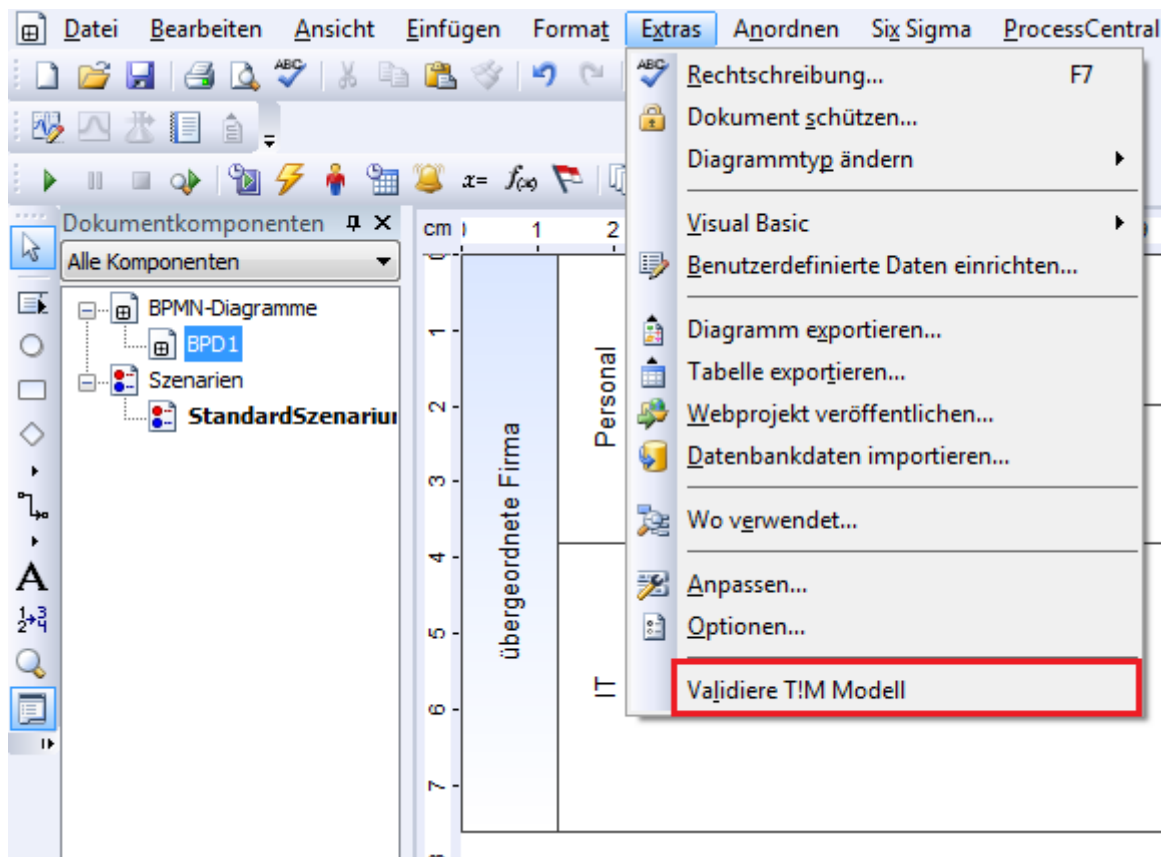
Datei Bearbeiten Ansicht Einfügen Format Extras Anordnen Six Sigma ProcessCentral

$x=$ $f_{(x)}$

Dokumentkomponenten

Alle Komponenten

BPMN-Diagramme

BPD1

Szenarien

StandardSzenariu

cm 1 2

1
2
3
4
5
6
7

übergeordnete Firma

Personal

IT

Rechtschreibung... F7

Dokument schützen...

Diagrammtyp ändern

Visual Basic

Benutzerdefinierte Daten einrichten...

Diagramm exportieren...

Tabelle exportieren...

Webprojekt veröffentlichen...

Datenbankdaten importieren...

Wo verwendet...

Anpassen...

Optionen...

Validiere T!M Modell